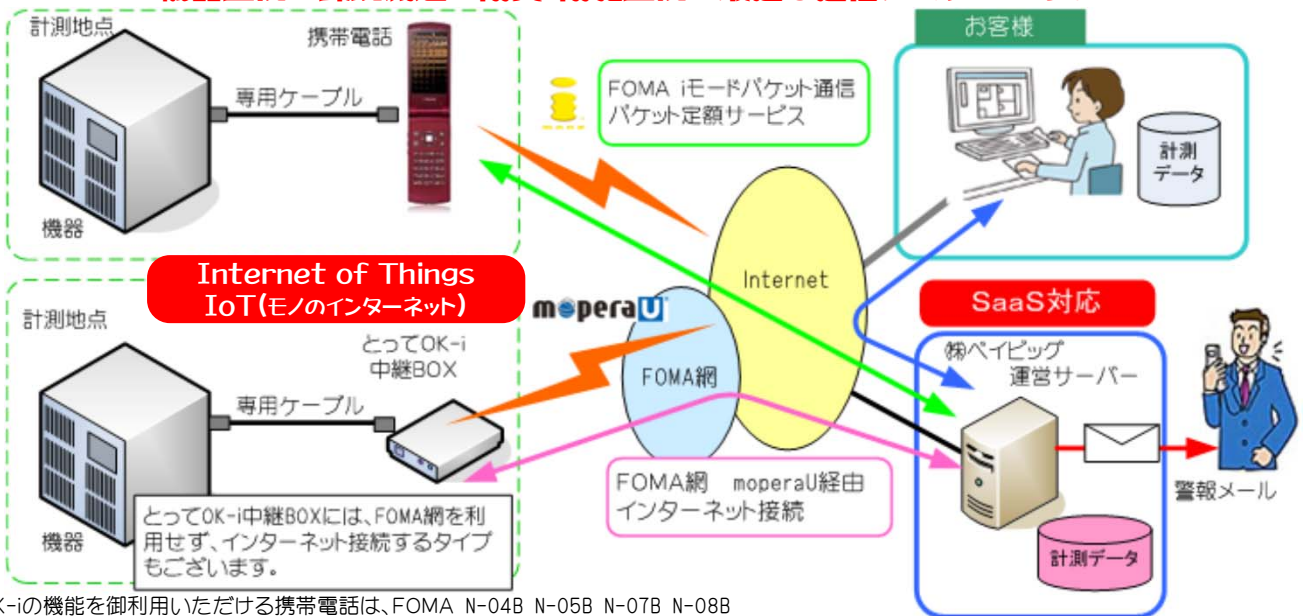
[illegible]

計測地点

携帯電話

専用ケーブル

機器

FOMA iモードパケット通信
パケット定額サービス

お客様

計測
データ

Internet of Things
IoT(モノのインターネット)

Internet

moperaU

SaaS対応

計測地点

とってOK-i
中継BOX

FOMA網

㈱ペイピッグ
運営サーバー

専用ケーブル

FOMA網 moperaU経由
インターネット接続

警報メール

機器

とってOK-i中継BOXには、FOMA網を利用せず、インターネット接続するタイプもございます。

計測データ

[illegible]K-iの機能を御利用いただける携帯電話は、FOMA N-04B N-05B N-07B N-08B